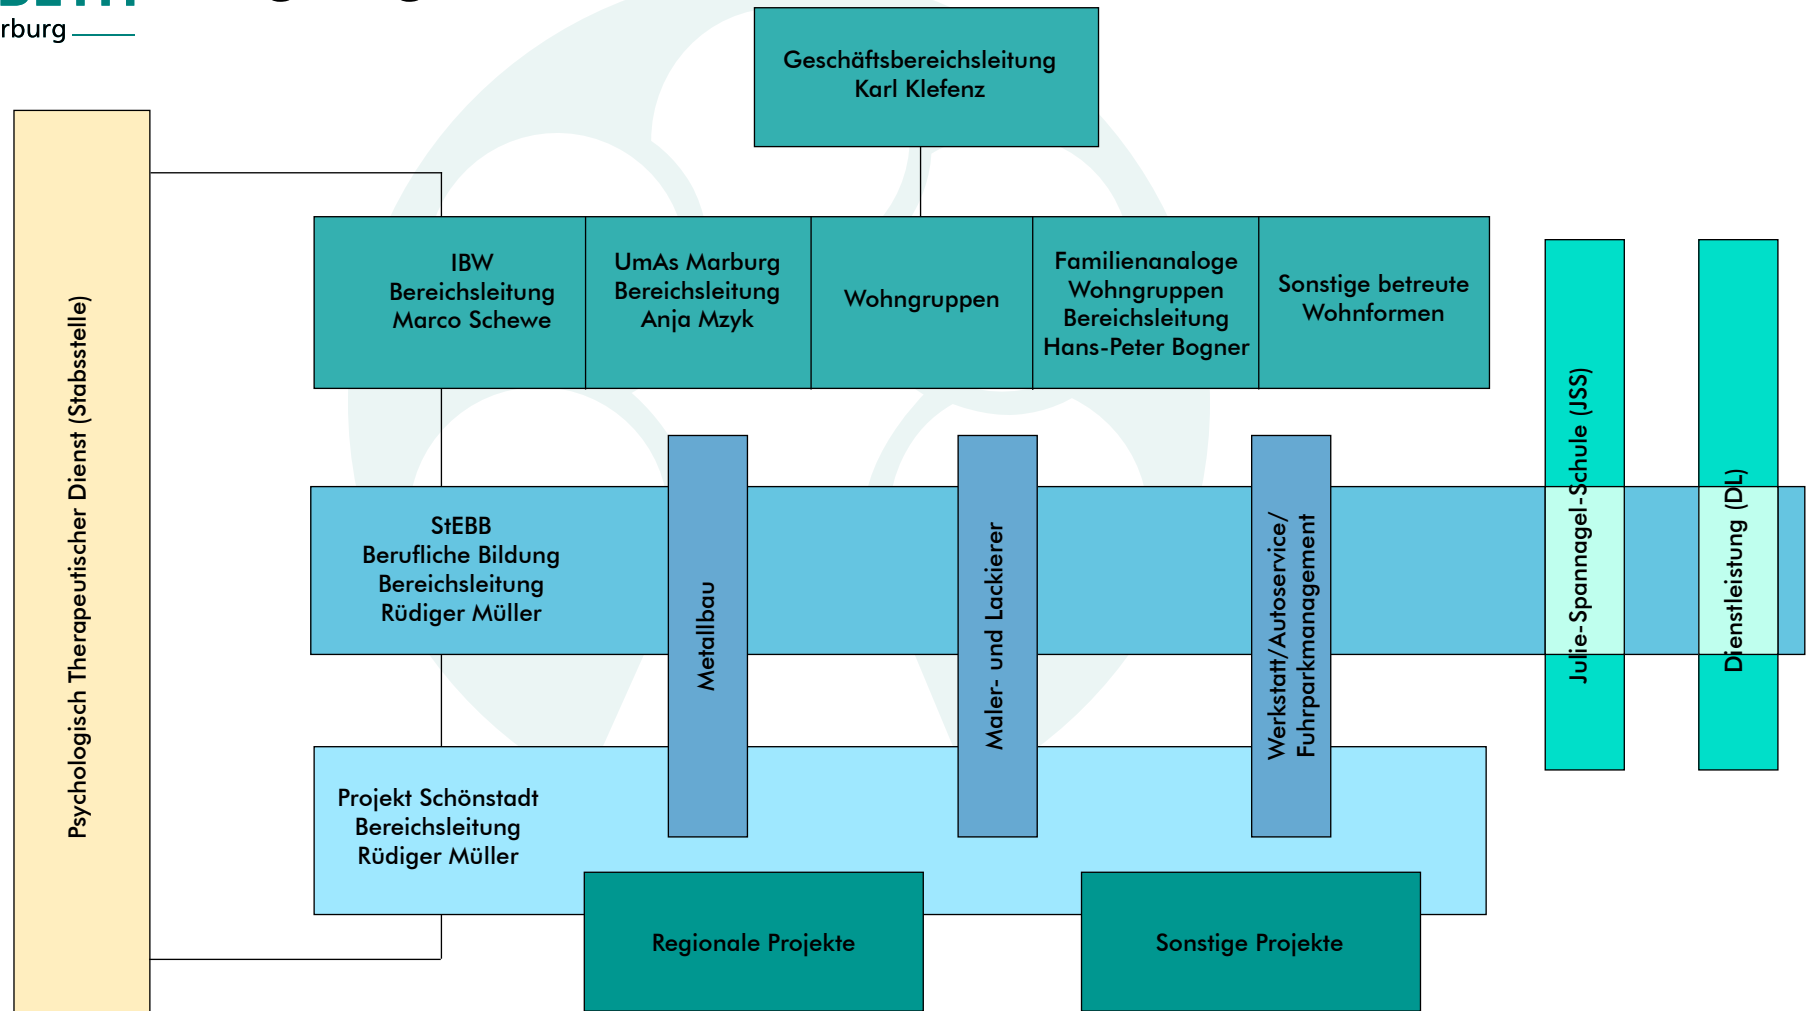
rburg

Geschäftsbereichsleitung
Karl Klefenz

Psychologisch Therapeutischer Dienst (Stabsstelle)

IBW
Bereichsleitung
Marco Schewe

UmAs Marburg
Bereichsleitung
Anja Mzyk

Wohngruppen

Familienanaloge Wohngruppen
Bereichsleitung
Hans-Peter Bogner

Sonstige betreute Wohnformen

Julie-Spannagel-Schule (JSS)

Dienstleistung (DL)

StEBB
Berufliche Bildung
Bereichsleitung
Rüdiger Müller

Metallbau

Maler- und Lackierer

Werkstatt/Autoservice/
Fuhrparkmanagement

Projekt Schönstadt
Bereichsleitung
Rüdiger Müller

Regionale Projekte

Sonstige Projekte